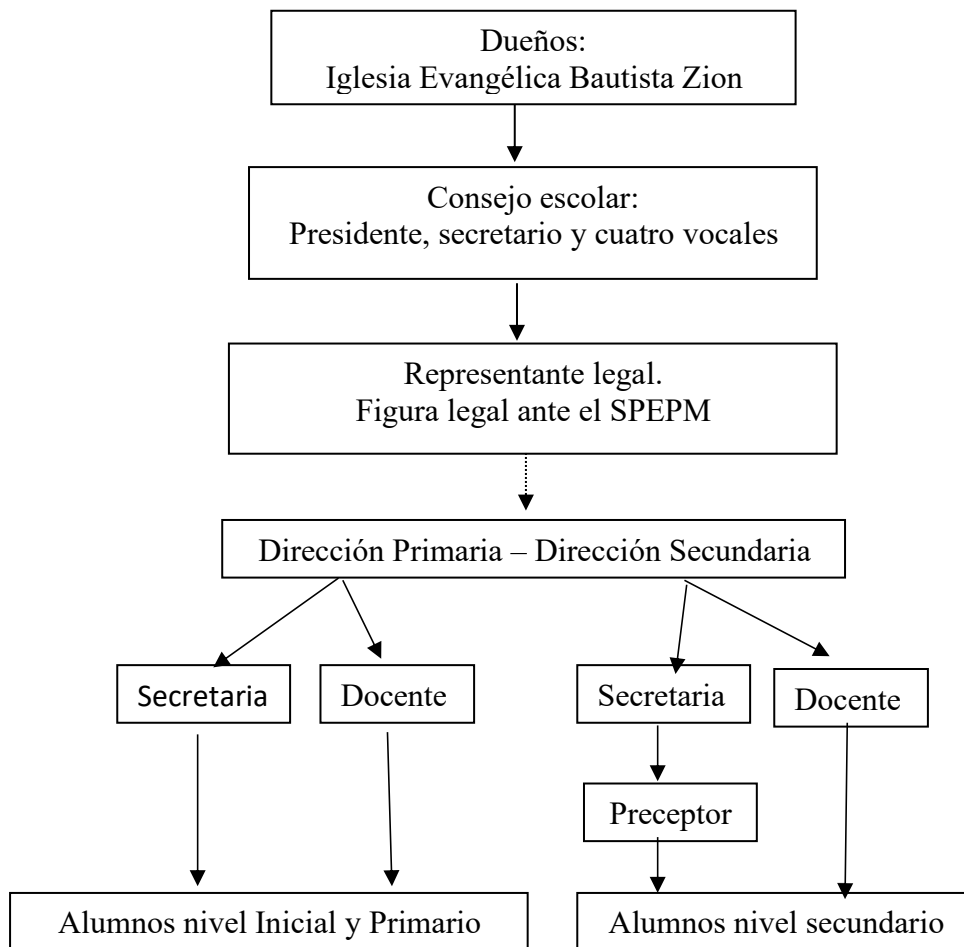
Dueños:
Iglesia Evangélica Bautista Zion

Consejo escolar:
Presidente, secretario y cuatro vocales

Representante legal.
Figura legal ante el SPEPM

Dirección Primaria – Dirección Secundaria

Secretaria

Docente

Secretaria

Docente

Preceptor

Alumnos nivel Inicial y Primario

Alumnos nivel secundario